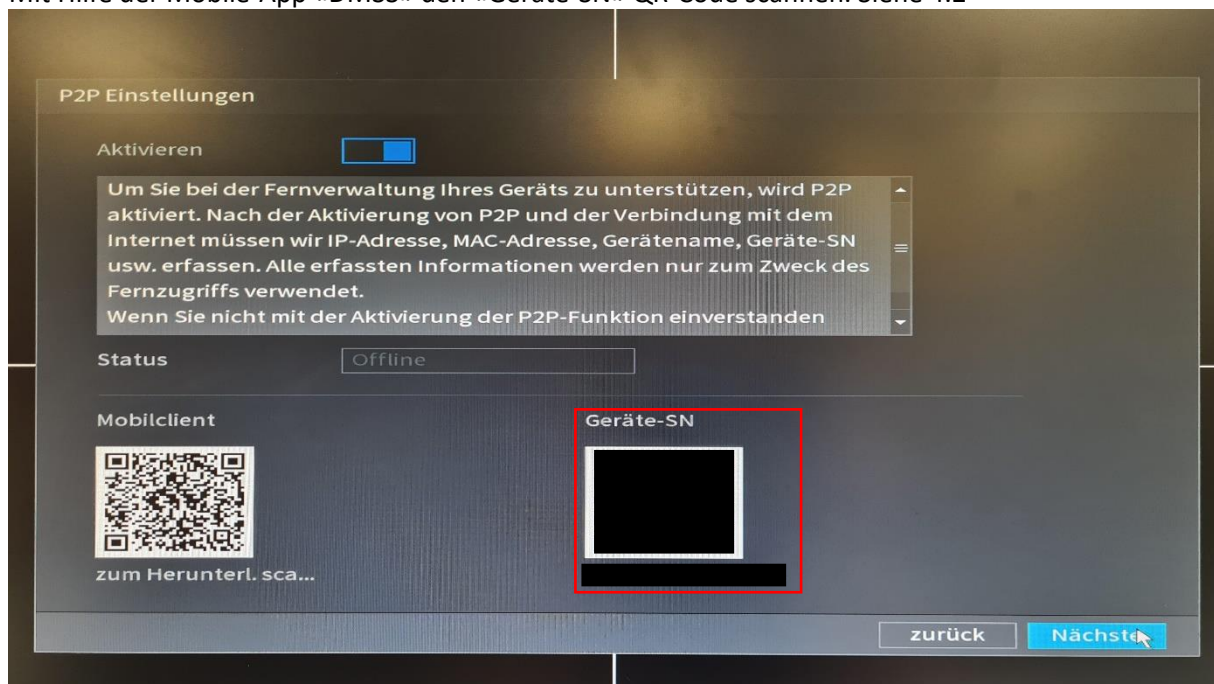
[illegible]

P2P Einstellungen

Aktivieren

Um Sie bei der Fernverwaltung Ihres Geräts zu unterstützen, wird P2P aktiviert. Nach der Aktivierung von P2P und der Verbindung mit dem Internet müssen wir IP-Adresse, MAC-Adresse, Gerätename, Geräte-SN usw. erfassen. Alle erfassten Informationen werden nur zum Zweck des Fernzugriffs verwendet.
Wenn Sie nicht mit der Aktivierung der P2P-Funktion einverstanden

Status
Offline

Mobilclient

zum Herunterl. sca...

Geräte-SN

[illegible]

zurück
Nächste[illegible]